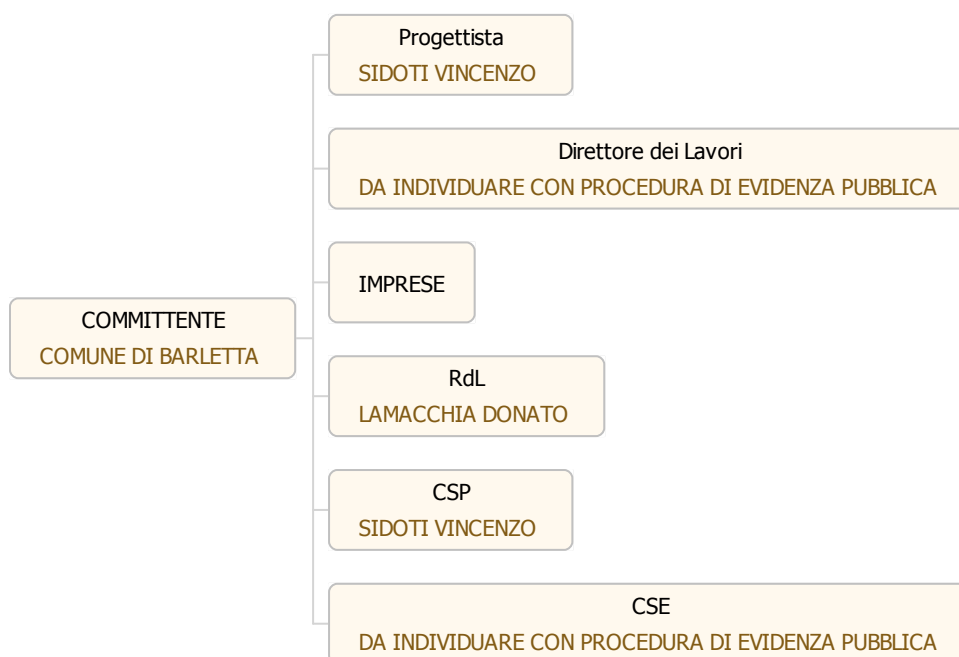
COMMITTENTE
COMUNE DI BARLETTA

Progettista
SIDOTI VINCENZO

Direttore dei Lavori
DA INDIVIDUARE CON PROCEDURA DI EVIDENZA PUBBLICA

IMPRESE

RdL
LAMACCHIA DONATO

CSP
SIDOTI VINCENZO

CSE
DA INDIVIDUARE CON PROCEDURA DI EVIDENZA PUBBLICA